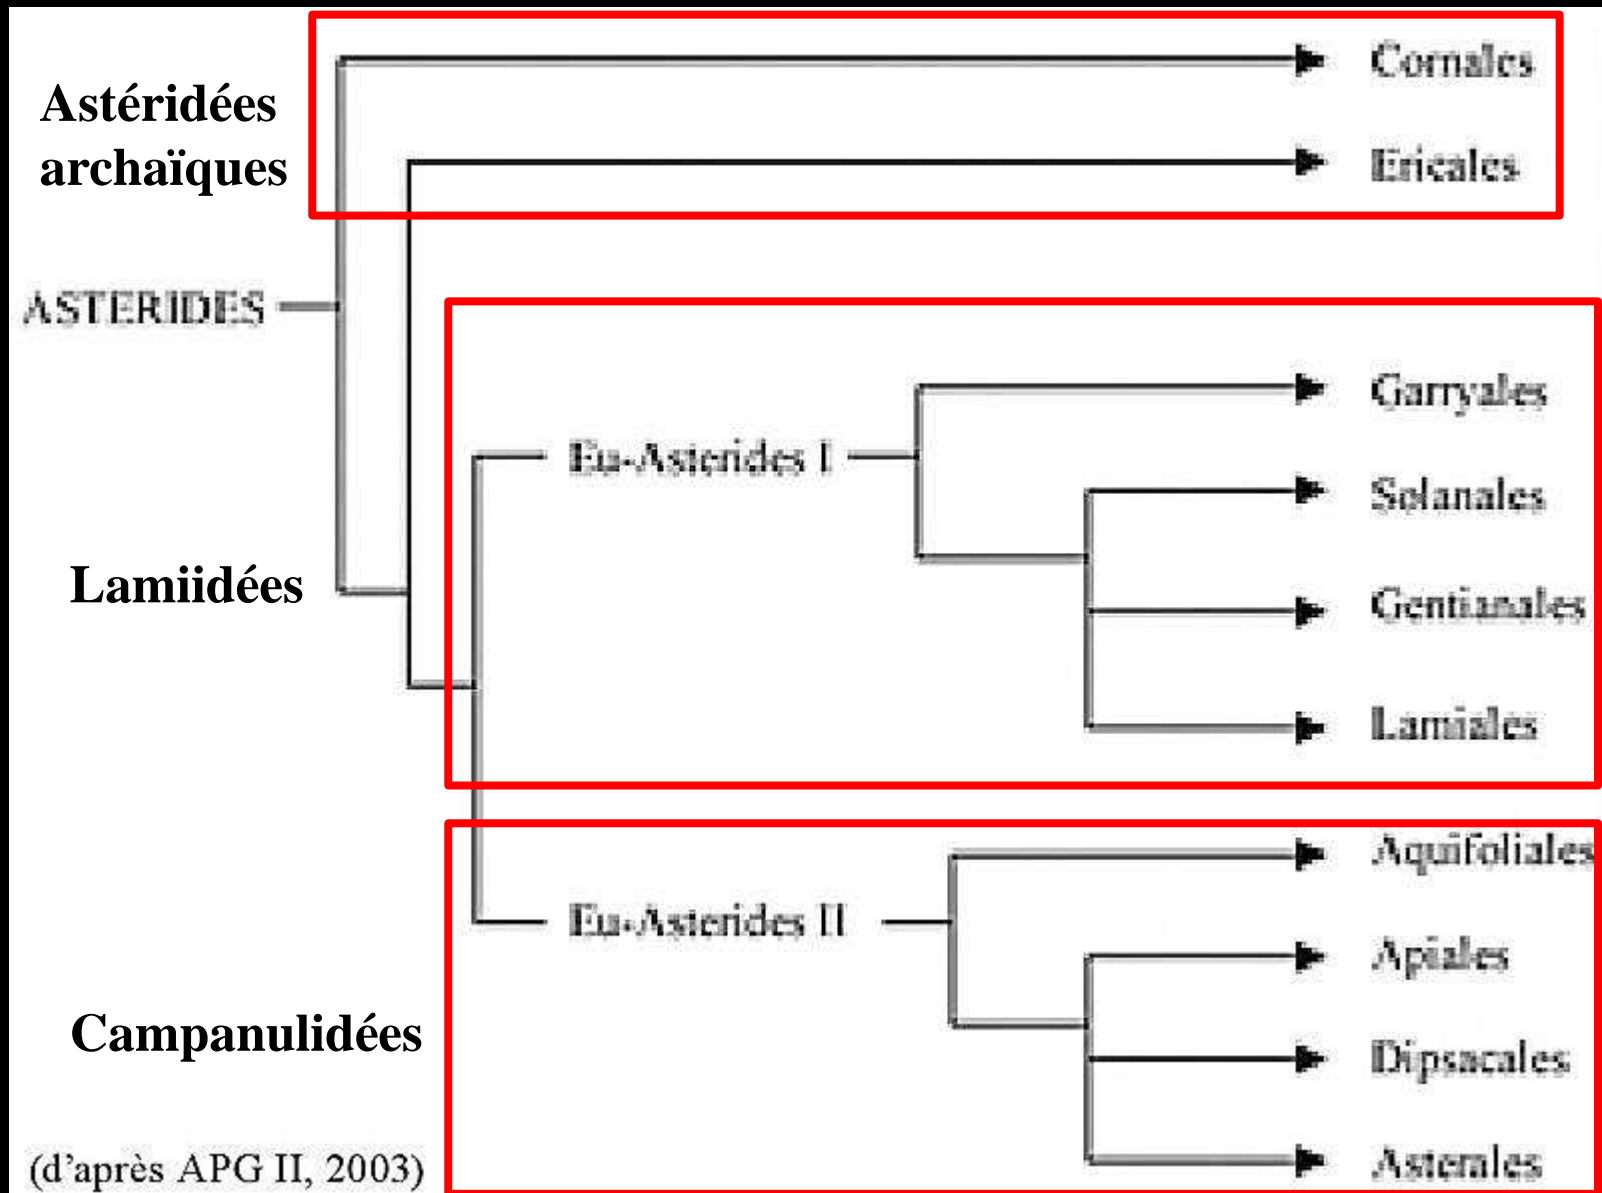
Astéridées archaïques

Cornales

Ericales

ASTERIDES

Eu-Asterides I

Garryales

Solanales

Gentianales

Lamiales

Lamiidées

Eu-Asterides II

Aquifoliales

Apiales

Dipsacales

Asterales

Campanulidées

(d'après APG II, 2003)